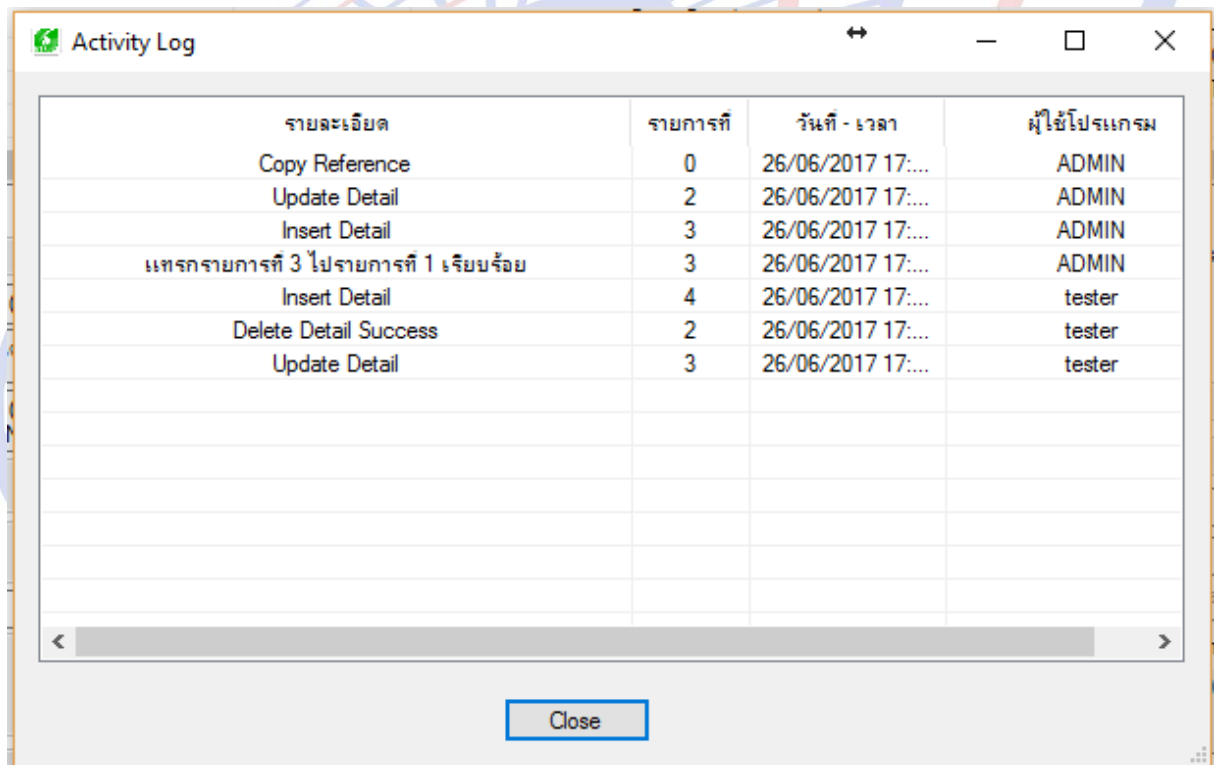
Activity Log

| รายละเอียด | รายการที่ | วันที่ - เวลา | ผู้ใช้โปรแกรม |
|---|---|---|---|
| Copy Reference | 0 | 26/06/2017 17:... | ADMIN |
| Update Detail | 2 | 26/06/2017 17:... | ADMIN |
| Insert Detail | 3 | 26/06/2017 17:... | ADMIN |
| แทรกรายการที่ 3 ไปรายการที่ 1 เรียบร้อย | 3 | 26/06/2017 17:... | ADMIN |
| Insert Detail | 4 | 26/06/2017 17:... | tester |
| Delete Detail Success | 2 | 26/06/2017 17:... | tester |
| Update Detail | 3 | 26/06/2017 17:... | tester |

Close